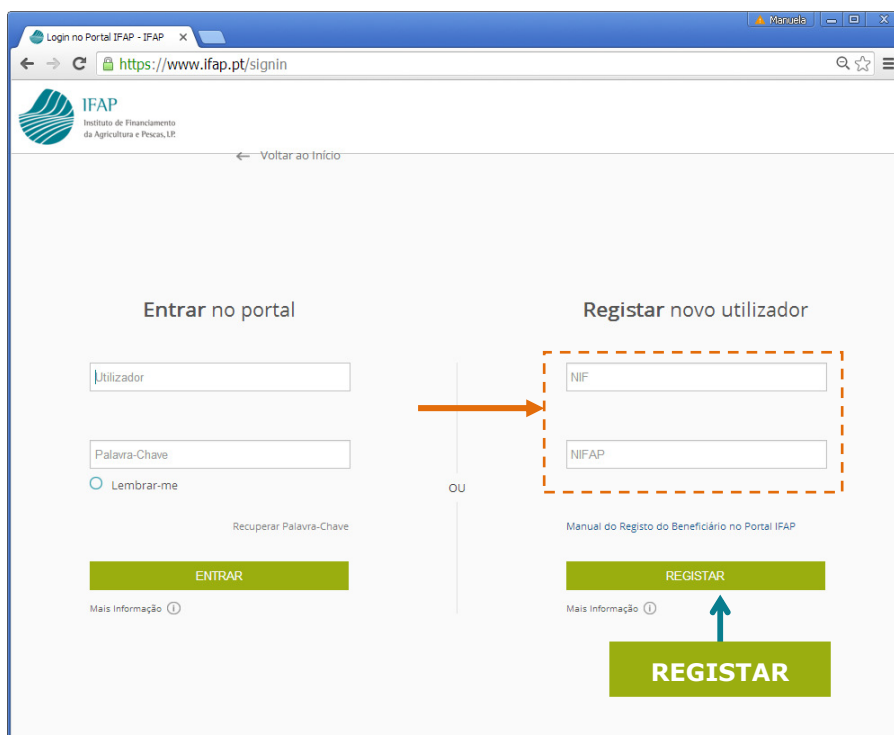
Manuela

Login no Portal IFAP - IFAP ×

https://www.ifap.pt/signin

IFAP
Instituto de Financiamento da Agricultura e Pescas, I.P.

← Voltar ao Início

Entrar no portal

Utilizador

Palavra-Chave

Lembrar-me

Recuperar Palavra-Chave

ENTRAR

Mais Informação

OU

Registar novo utilizador

NIF

NIFAP

Manual do Registo do Beneficiário no Portal IFAP

REGISTAR

Mais Informação

REGISTAR